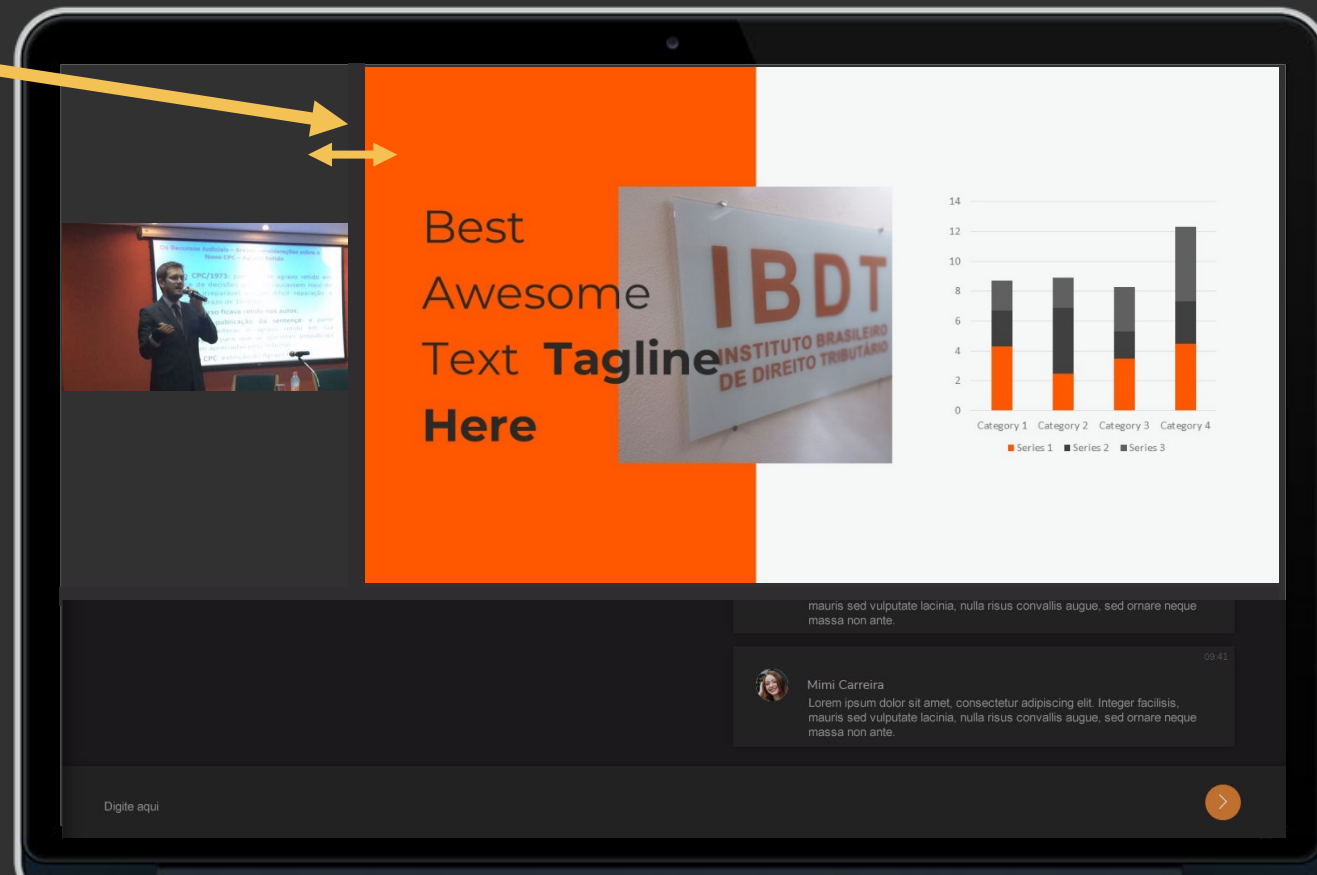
Best Awesome Text **Tagline** **Here**

IBDT
INSTITUTO BRASILEIRO DE DIREITO TRIBUTÁRIO

14
12
10
8
6
4
2
0
Category 1 Category 2 Category 3 Category 4
Series 1 Series 2 Series 3

mauris sed vulputate lacinia, nulla risus convallis augue, sed ornare neque massa non ante.

09:41
Mimi Carreira
Lorem ipsum dolor sit amet, consectetur adipiscing elit. Integer facilisis, mauris sed vulputate lacinia, nulla risus convallis augue, sed ornare neque massa non ante.

Digite aqui